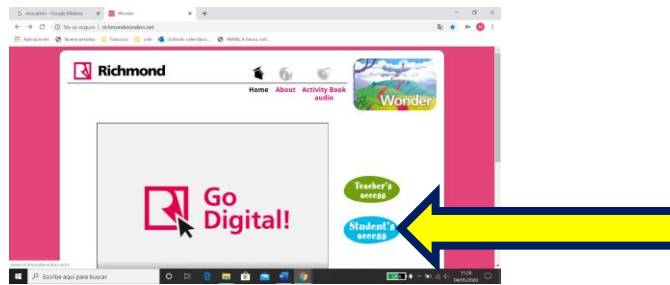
G evocación - Google Búsqueda × Wonder × +

No es seguro | richmondwonders.net

Aplicaciones Nueva pestaña Francisco ciob Outlook calendario... AVANCA banca onli...

Richmond

Home About Activity Book audio

Wonder

Go Digital!

Teacher's access

Student's access

Escribe aquí para buscar